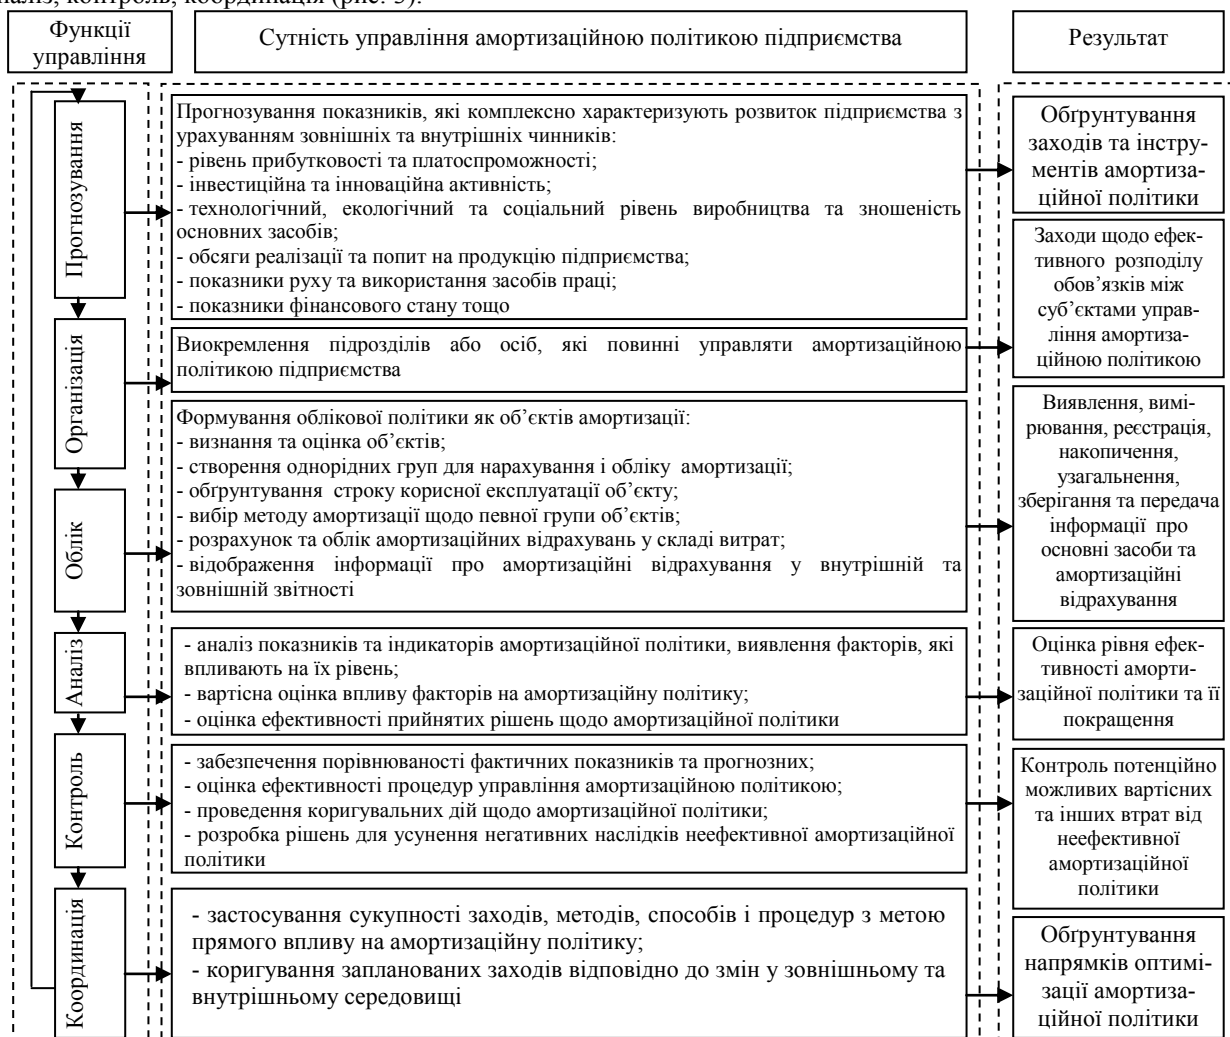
аналіз, контроль, координація (рис. 3).

Функції управління

Сутність управління амортизаційною політикою підприємства

Результат

Прогнозування

Прогнозування показників, які комплексно характеризують розвиток підприємства з урахуванням зовнішніх та внутрішніх чинників:
- рівень прибутковості та платоспроможності;
- інвестиційна та інноваційна активність;
- технологічний, екологічний та соціальний рівень виробництва та зношеність основних засобів;
- обсяги реалізації та попит на продукцію підприємства;
- показники руху та використання засобів праці;
- показники фінансового стану тощо

Обгрунтування заходів та інструментів амортизаційної політики

Організація

Виокремлення підрозділів або осіб, які повинні управляти амортизаційною політикою підприємства

Заходи щодо ефективного розподілу обов’язків між суб’єктами управління амортизаційною політикою

Облік

Формування облікової політики як об’єктів амортизації:
- визнання та оцінка об’єктів;
- створення однорідних груп для нарахування і обліку амортизації;
- обгрунтування строку корисної експлуатації об’єкту;
- вибір методу амортизації щодо певної групи об’єктів;
- розрахунок та облік амортизаційних відрахувань у складі витрат;
- відображення інформації про амортизаційні відрахування у внутрішній та зовнішній звітності

Виявлення, вимірювання, реєстрація, накопичення, узагальнення, зберігання та передача інформації про основні засоби та амортизаційні відрахування

Аналіз

- аналіз показників та індикаторів амортизаційної політики, виявлення факторів, які впливають на їх рівень;
- вартісна оцінка впливу факторів на амортизаційну політику;
- оцінка ефективності прийнятих рішень щодо амортизаційної політики

Оцінка рівня ефективності амортизаційної політики та її покращення

Контроль

- забезпечення порівнюваності фактичних показників та прогнозних;
- оцінка ефективності процедур управління амортизаційною політикою;
- проведення коригувальних дій щодо амортизаційної політики;
- розробка рішень для усунення негативних наслідків неефективної амортизаційної політики

Контроль потенційно можливих вартісних та інших втрат від неефективної амортизаційної політики

Координація

- застосування сукупності заходів, методів, способів і процедур з метою прямого впливу на амортизаційну політику;
- коригування запланованих заходів відповідно до змін у зовнішньому та внутрішньому середовищі

Обгрунтування напрямків оптимізації амортизаційної політики